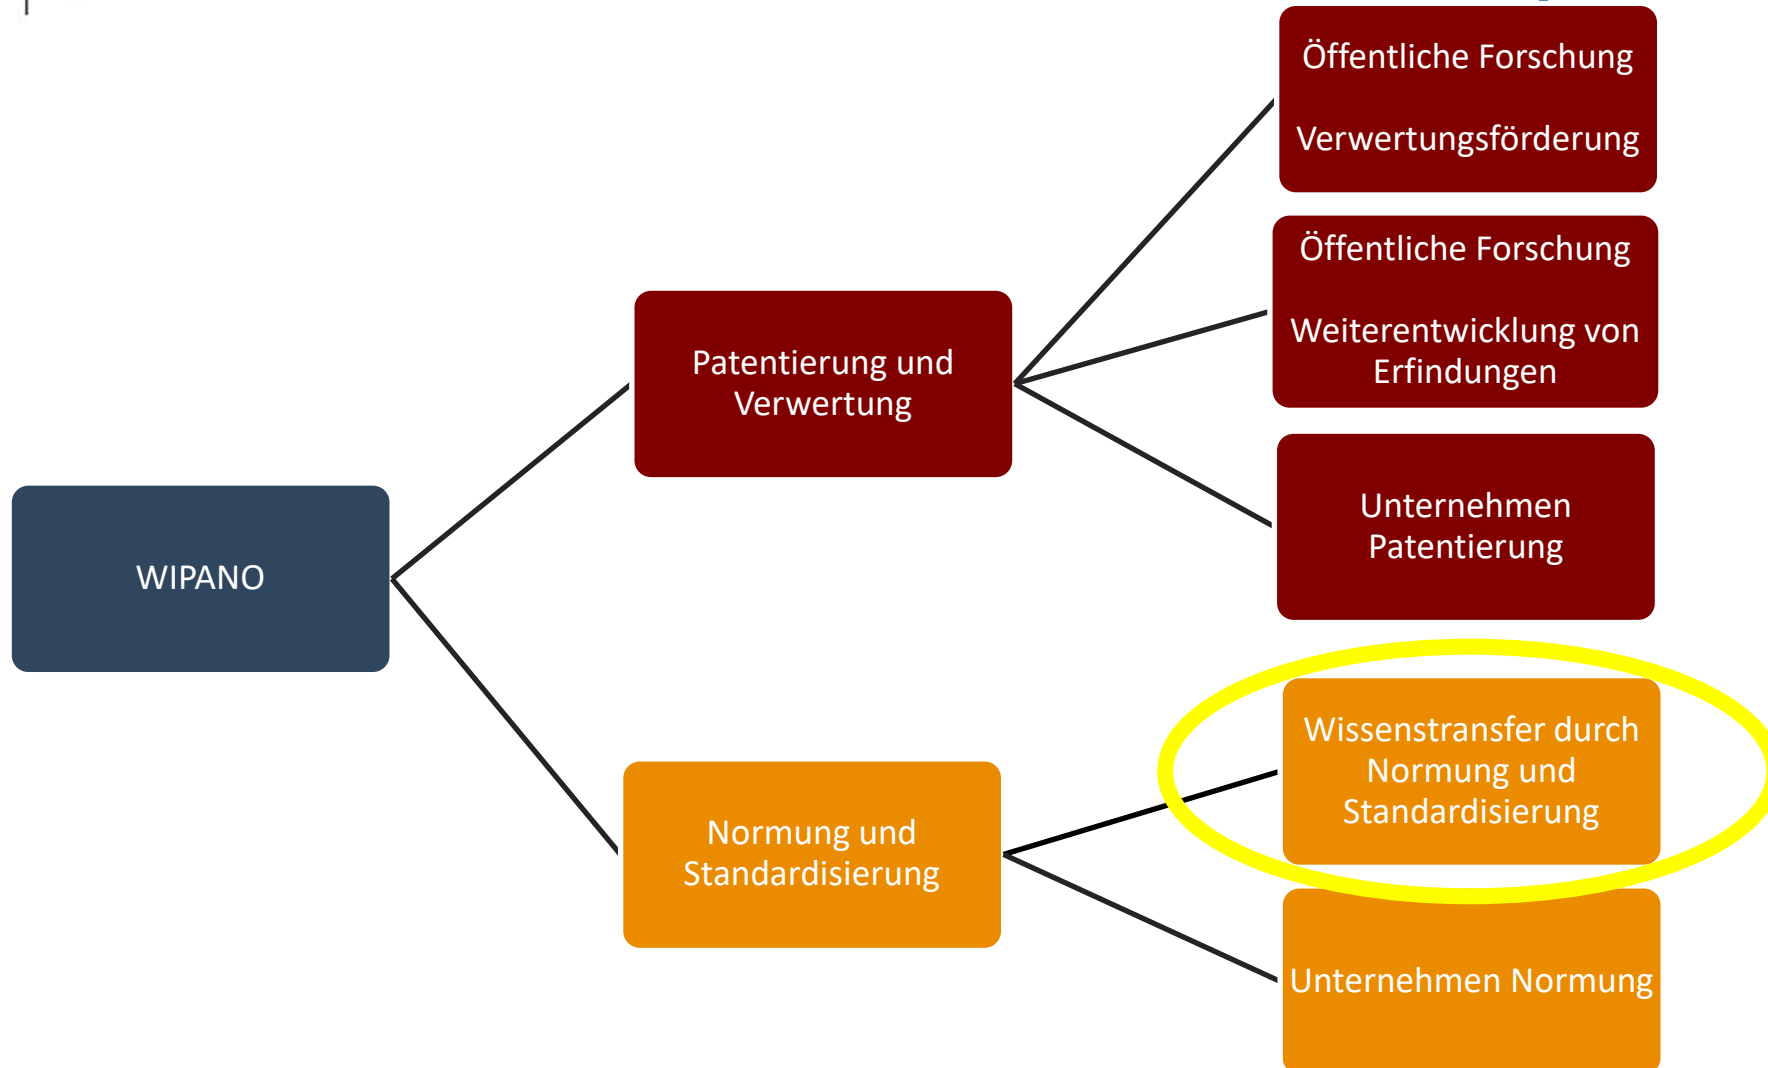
Öffentliche Forschung

Verwertungsförderung

Öffentliche Forschung

Weiterentwicklung von Erfindungen

Patentierung und Verwertung

Unternehmen Patentierung

WIPANO

Wissenstransfer durch Normung und Standardisierung

Normung und Standardisierung

Unternehmen Normung